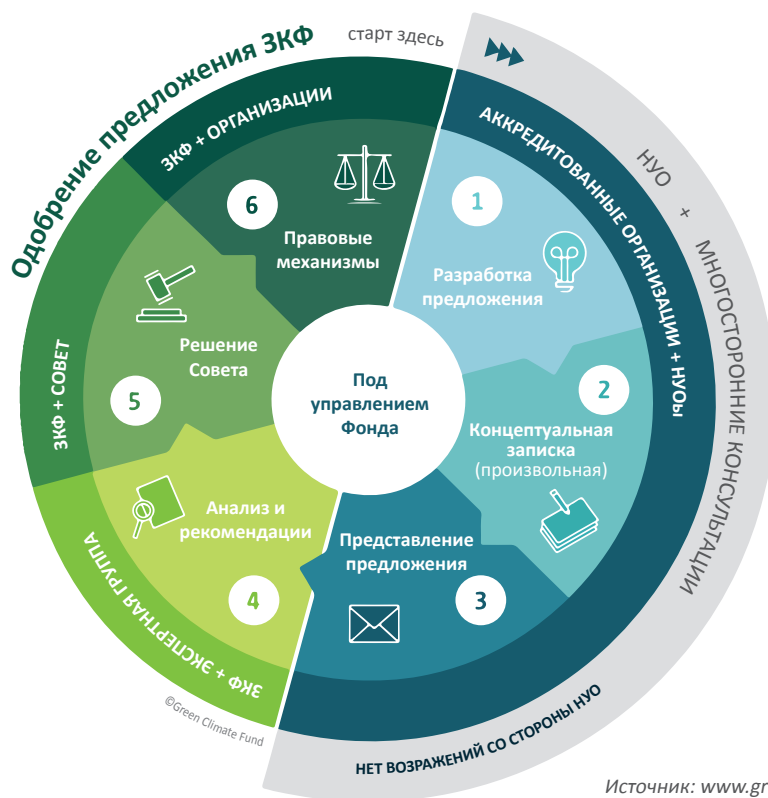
Одобрение предложения ЗКФ

старт здесь

ЗКФ + ОРГАНИЗАЦИИ

АККРЕДИТОВАННЫЕ ОРГАНИЗАЦИИ + НУОы

НУО + МНОГОСТОРОННИЕ КОНСУЛЬТАЦИИ

1
Разработка предложения

2
Концептуальная записка (произвольная)

3
Представление предложения

4
Анализ и рекомендации

5
Решение Совета

6
Правовые механизмы

Под управлением Фонда

ЗКФ + СОВЕТ

ЗКФ + ЭКСПЕРТНАЯ ГРУППА

НЕТ ВОЗРАЖЕНИЙ СО СТОРОНЫ НУО

©Green Climate Fund

Источник: www.gr